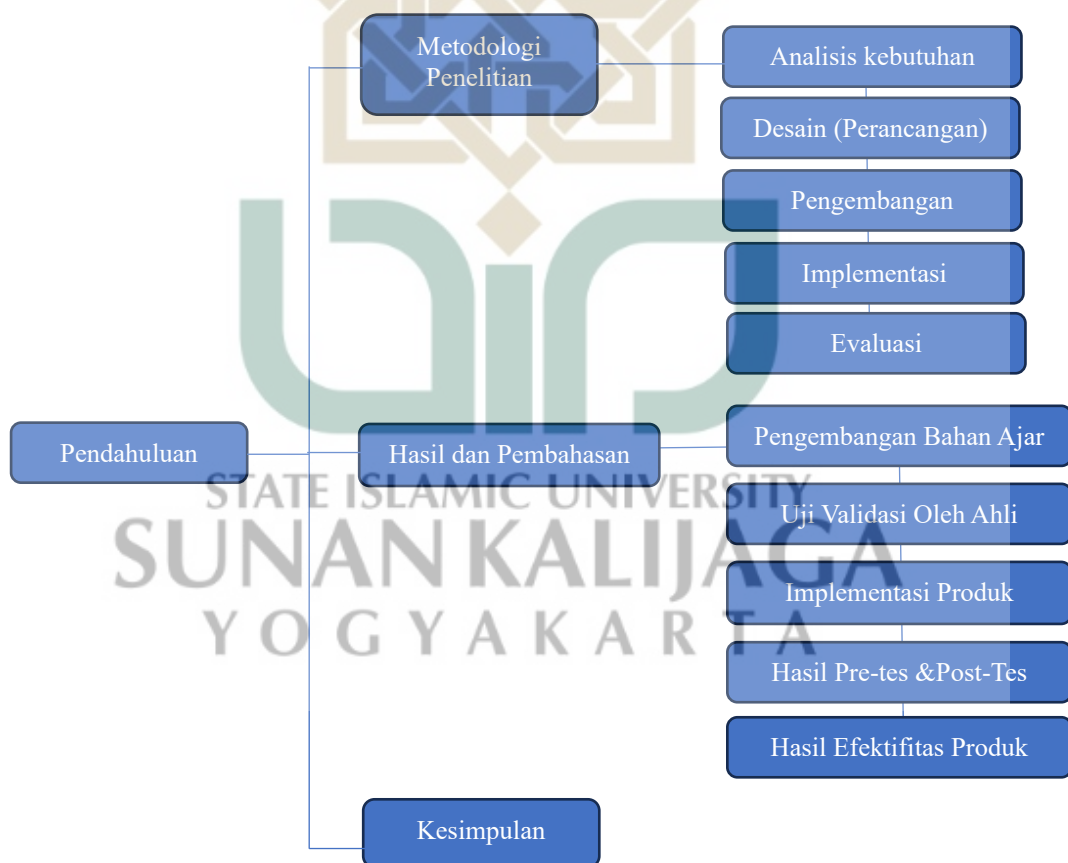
Metodologi Penelitian

Analisis kebutuhan

Desain (Perancangan)

Pengembangan

Implementasi

Evaluasi

Pendahuluan

Hasil dan Pembahasan

Pengembangan Bahan Ajar

Uji Validasi Oleh Ahli

Implementasi Produk

Hasil Pre-tes &Post-Tes

Hasil Efektifitas Produk

Kesimpulan

STATE ISLAMIC UNIVERSITY
SUNAN KALIJAGA
YOGYAKARTA